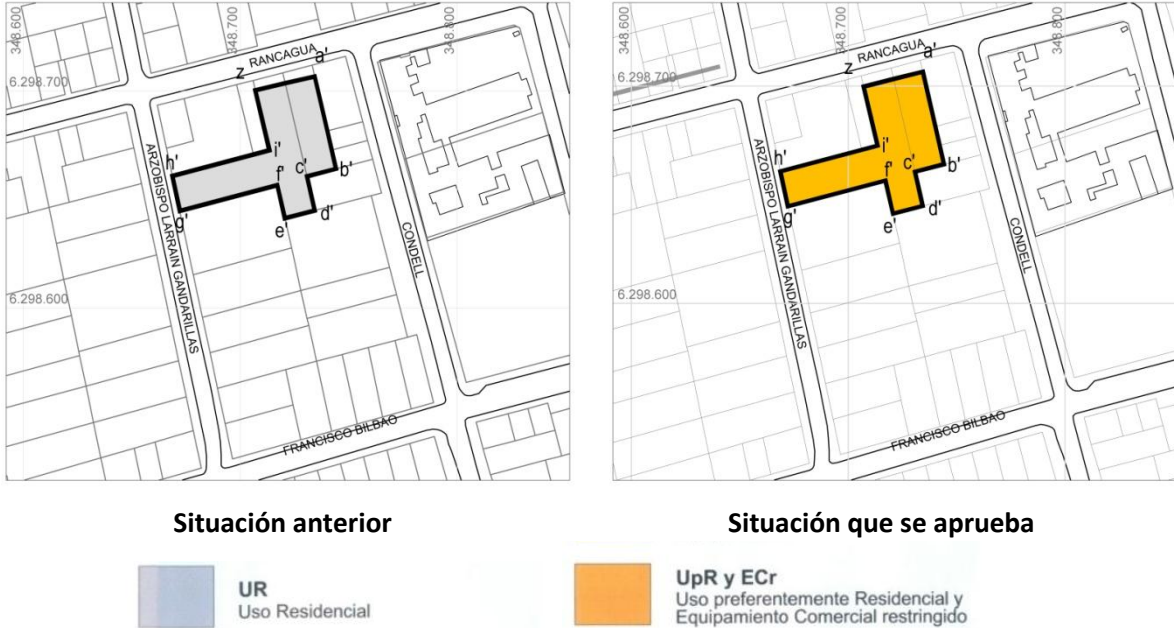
348.600
348.700
348.800
6.298.700
RANCAGUA
z
a'
h'
i'
f'
c'
b'
g'
e'
d'
ARZOBISPO LARRAIN GANDARILLAS
CONDELL
6.298.600
FRANCISCO BILBAO

348.600
348.700
348.800
6.298.700
RANCAGUA
z
a'
h'
i'
f'
c'
b'
g'
e'
d'
ARZOBISPO LARRAIN GANDARILLAS
CONDELL
6.298.600
FRANCISCO BILBAO

Situación anterior

Situación que se aprueba

UR
Uso Residencial

UpR y ECr
Uso preferentemente Residencial y Equipamiento Comercial restringido